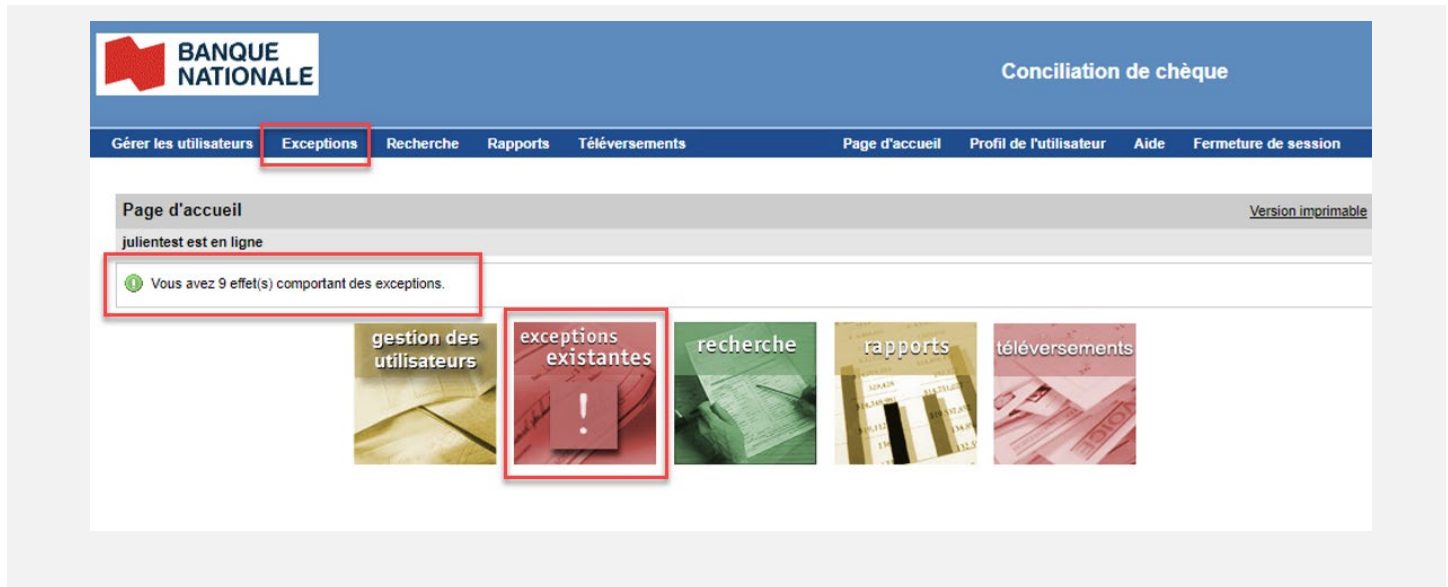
BANQUE NATIONALE

Conciliation de chèque

Gérer les utilisateurs Exceptions Recherche Rapports Téléversements Page d'accueil Profil de l'utilisateur Aide Fermeture de session

Page d'accueil

Version imprimable

julientest est en ligne

Vous avez 9 effet(s) comportant des exceptions.

gestion des utilisateurs

exceptions existantes

!

recherche

rapports

téléversements